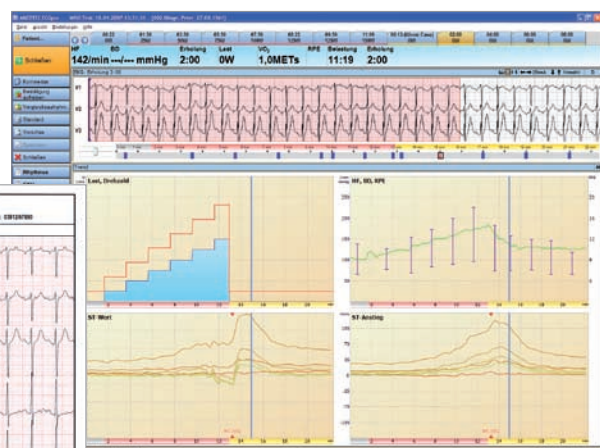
Patient...

Schließen

HF 142/min
BD ---/--- mmHg
Erholung 2:00
Last 0W
$VO_2$ 1,0METs
RPE
Belastung 11:19
Erholung 2:00

V1
V2
V3

Last, Druckzeit

HF, BD, RPE

ST-Wert

ST-Anstieg

Schließen

Rhythmus